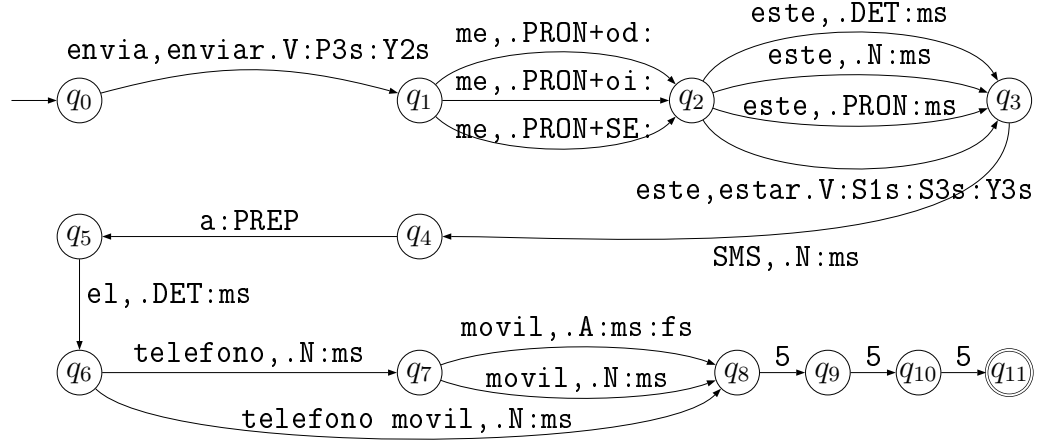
$q_0$

envia,enviar.V:P3s:Y2s

$q_1$

me,.PRON+od:

me,.PRON+oi:

me,.PRON+SE:

$q_2$

este,.DET:ms

este,.N:ms

este,.PRON:ms

$q_3$

este,estar.V:S1s:S3s:Y3s

SMS,.N:ms

$q_4$

a:PREP

$q_5$

el,.DET:ms

$q_6$

telefono,.N:ms

$q_7$

movil,.A:ms:fs

movil,.N:ms

telefono movil,.N:ms

$q_8$

5

$q_9$

5

$q_{10}$

5

$q_{11}$